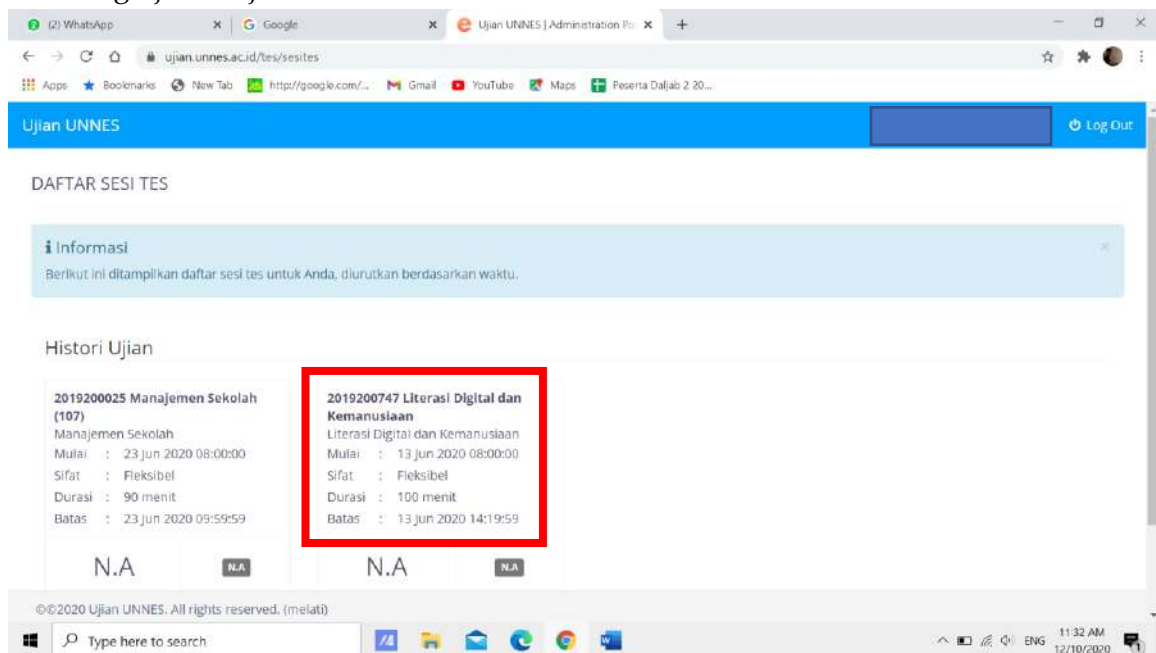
(2) WhatsApp
Google
Ujian UNNES | Administration Pa

ujian.unnes.ac.id/tes/sesites

Apps Bookmarks New Tab http://google.com/... Gmail YouTube Maps Peserta Daljab 2 20...

Ujian UNNES
Log Out

DAFTAR SESI TES

Informasi
Berikut ini ditampilkan daftar sesi tes untuk Anda, diurutkan berdasarkan waktu.

Histori Ujian

2019200025 Manajemen Sekolah (107)
Manajemen Sekolah
Mulai : 23 Jun 2020 08:00:00
Sifat : Fleksibel
Durasi : 90 menit
Batas : 23 Jun 2020 09:59:59

N.A
N.A

2019200747 Literasi Digital dan Kemanusiaan
Literasi Digital dan Kemanusiaan
Mulai : 13 Jun 2020 08:00:00
Sifat : Fleksibel
Durasi : 100 menit
Batas : 13 Jun 2020 14:19:59

N.A
N.A

©©2020 Ujian UNNES. All rights reserved. (melati)

Type here to search

ENG 11:32 AM 12/10/2020